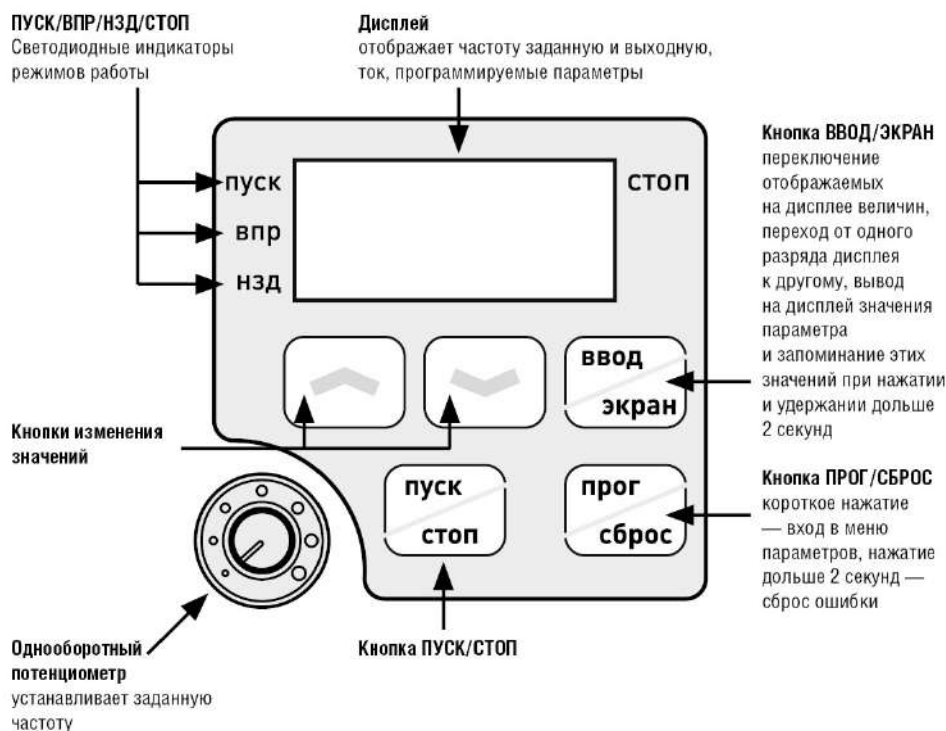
ПУСК/ВПР/НЗД/СТОП
Светодиодные индикаторы режимов работы

Дисплей
отображает частоту заданную и выходную, ток, программируемые параметры

пуск
впр
нзд
стоп

Кнопка ВВОД/ЭКРАН
переключение отображаемых на дисплее величин, переход от одного разряда дисплея к другому, вывод на дисплей значения параметра и запоминание этих значений при нажатии и удержании дольше 2 секунд

ввод
экран

Кнопки изменения значений

пуск
стоп

прог
сброс

Кнопка ПРОГ/СБРОС
короткое нажатие — вход в меню параметров, нажатие дольше 2 секунд — сброс ошибки

Однооборотный потенциометр
устанавливает заданную частоту

Кнопка ПУСК/СТОП